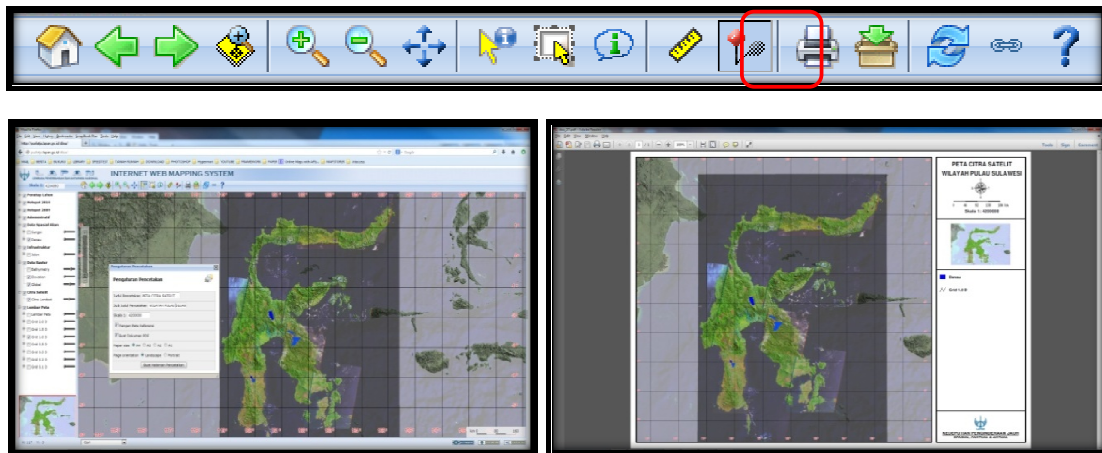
INTERNET WEB MAPPING SYSTEM

Pengaturan Pencetakan

Judul Pencetakan: PETA CITRA SATELIT

Sub Judul Pencetakan: WILAYAH PULAU SULAWESI

Skala 1 : 4200000

Tampilkan Data Indikator

Buat File untuk PDF

Ukuran Kertas: A4 A3 A2

Page orientation: Landscape Portrait

Buat Halaman Pencetakan

PETA CITRA SATELIT
WILAYAH PULAU SULAWESI

Skala 1 : 4200000